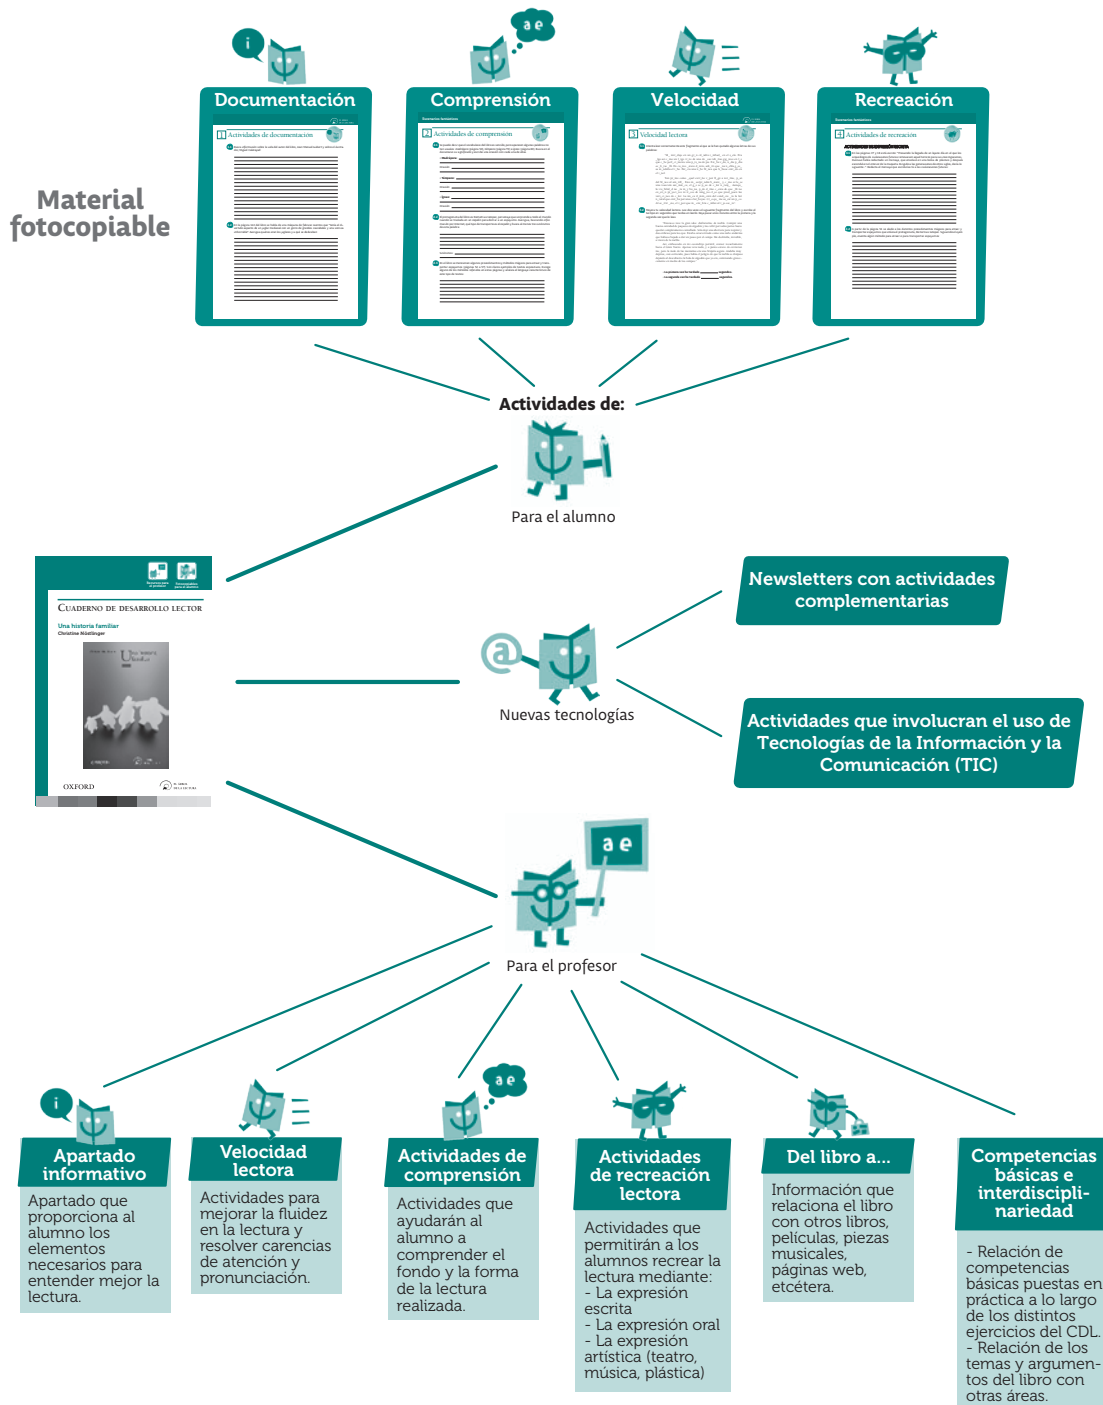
Documentación

Comprensión

Velocidad

Recreación

Material fotocopiable

1 Actividades de documentación

2 Actividades de comprensión

3 Velocidad lectora

4 Actividades de recreación

Actividades de:

Para el alumno

CUADERNO DE DESARROLLO LECTOR

Una historia familiar
Christine Nöstlinger

OXFORD

Newsletters con actividades complementarias

Nuevas tecnologías

Actividades que involucran el uso de Tecnologías de la Información y la Comunicación (TIC)

Para el profesor

Apartado informativo

Apartado que proporciona al alumno los elementos necesarios para entender mejor la lectura.

Velocidad lectora

Actividades para mejorar la fluidez en la lectura y resolver carencias de atención y pronunciación.

Actividades de comprensión

Actividades que ayudarán al alumno a comprender el fondo y la forma de la lectura realizada.

Actividades de recreación lectora

Actividades que permitirán a los alumnos recrear la lectura mediante:
- La expresión escrita
- La expresión oral
- La expresión artística (teatro, música, plástica)

Del libro a...

Información que relaciona el libro con otros libros, películas, piezas musicales, páginas web, etcétera.

Competencias básicas e interdisciplinariedad

- Relación de competencias básicas puestas en práctica a lo largo de los distintos ejercicios del CDL.
- Relación de los temas y argumentos del libro con otras áreas.